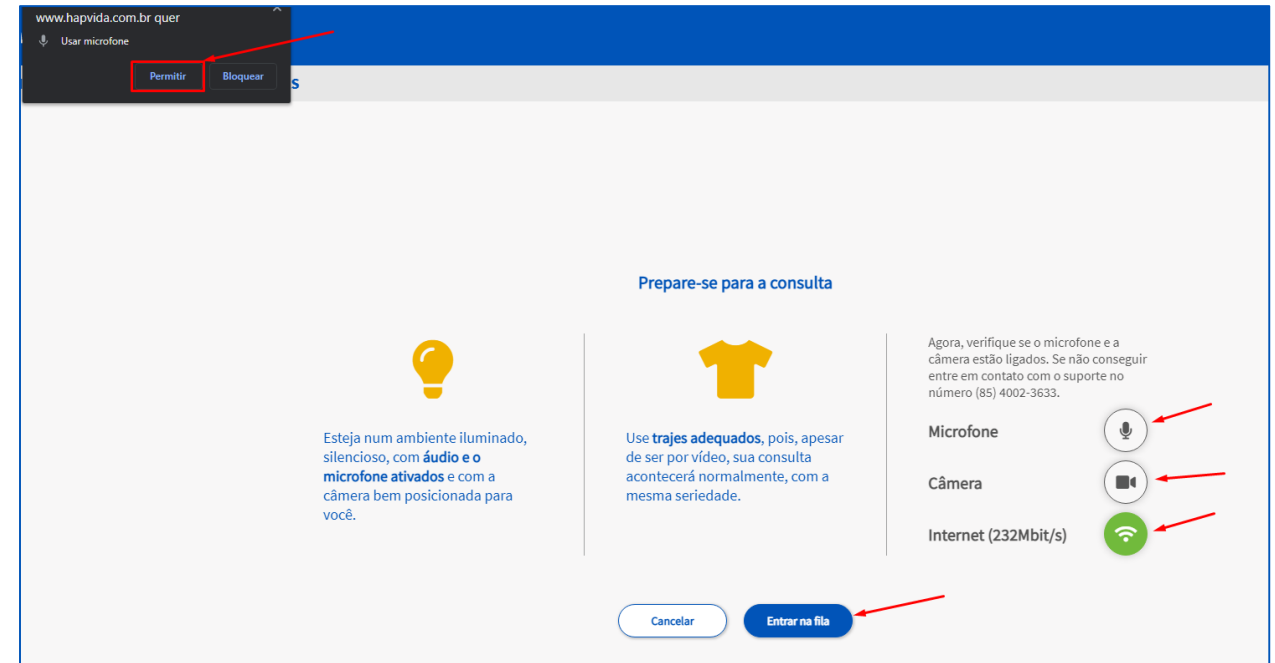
www.hapvida.com.br quer

Usar microfone

Permitir Bloquear

s

Prepare-se para a consulta

Esteja num ambiente iluminado, silencioso, com áudio e o microfone ativados e com a câmera bem posicionada para você.

Use trajes adequados, pois, apesar de ser por vídeo, sua consulta acontecerá normalmente, com a mesma seriedade.

Agora, verifique se o microfone e a câmera estão ligados. Se não conseguir entre em contato com o suporte no número (85) 4002-3633.

Microfone

Câmera

Internet (232Mbit/s)

Cancelar

Entrar na fila